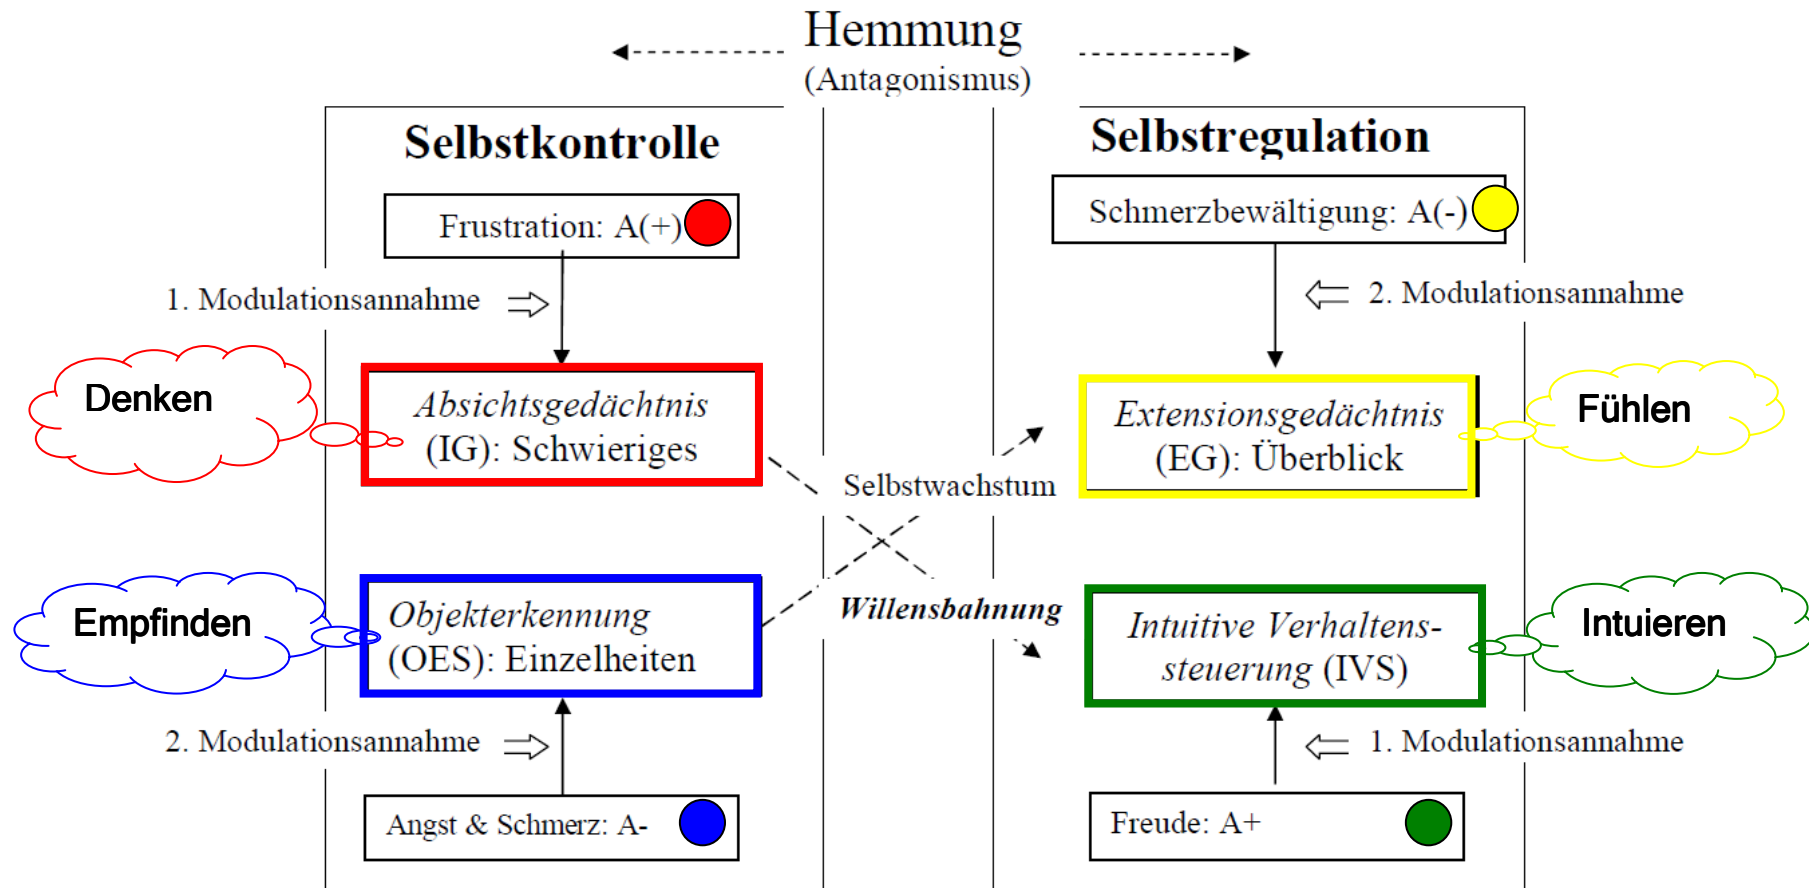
Hemmung
(Antagonismus)

Selbstkontrolle

Frustration: A(+)

1. Modulationsannahme

Denken

Absichtsgedächtnis (IG): Schwieriges

Empfinden

Objekterkennung (OES): Einzelheiten

2. Modulationsannahme

Angst & Schmerz: A-

Selbstregulation

Schmerzbewältigung: A(-)

2. Modulationsannahme

Extensionsgedächtnis (EG): Überblick

Fühlen

Selbstwachstum

Willensbahnung

Intuitive Verhaltenssteuerung (IVS)

Intuieren

1. Modulationsannahme

Freude: A+